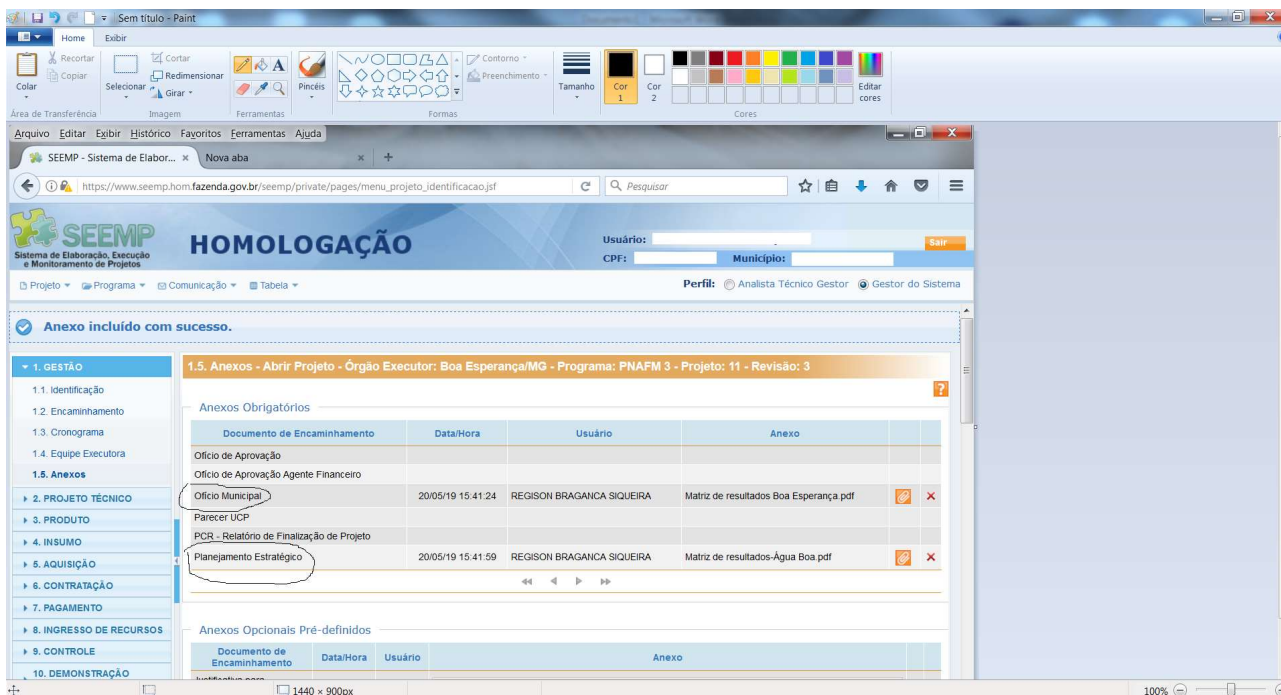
Sem título - Paint

Home Exibir

Recortar Copiar Colar Área de Transferência

Cortar Redimensionar Selecionar Girar Imagem

Ferramentas

Pincéis

Contorno Preenchimento Formas

Tamanho Cor 1 Cor 2 Editar cores Cores

Arquivo Editar Exibir Histórico Favoritos Ferramentas Ajuda

SEEMP - Sistema de Elabor... × Nova aba × +

https://www.seemp.hom.fazenda.gov.br/seemp/private/pages/menu_projeto_identificacao.jsf

Pesquisar

SEEMP Sistema de Elaboração, Execução e Monitoramento de Projetos

HOMOLOGAÇÃO

Usuário:
CPF: Município:

Sair

Projeto Programa Comunicação Tabela

Perfil: Analista Técnico Gestor Gestor do Sistema

Anexo incluído com sucesso.

1. GESTÃO
1.1. Identificação
1.2. Encaminhamento
1.3. Cronograma
1.4. Equipe Executora
1.5. Anexos
2. PROJETO TÉCNICO
3. PRODUTO
4. INSUMO
5. AQUISIÇÃO
6. CONTRATAÇÃO
7. PAGAMENTO
8. INGRESSO DE RECURSOS
9. CONTROLE
10. DEMONSTRAÇÃO

1.5. Anexos - Abrir Projeto - Órgão Executor: Boa Esperança/MG - Programa: PNAFM 3 - Projeto: 11 - Revisão: 3

Anexos Obrigatórios

| Documento de Encaminhamento | Data/Hora | Usuário | Anexo | | |
|---|---|---|---|---|---|
| Ofício de Aprovação | | | | | |
| Ofício de Aprovação Agente Financeiro | | | | | |
| Ofício Municipal | 20/05/19 15:41:24 | REGISON BRAGANCA SIQUEIRA | Matriz de resultados Boa Esperança.pdf | | × |
| Parecer UCP | | | | | |
| PCR - Relatório de Finalização de Projeto | | | | | |
| Planejamento Estratégico | 20/05/19 15:41:59 | REGISON BRAGANCA SIQUEIRA | Matriz de resultados-Água Boa.pdf | | × |

Anexos Opcionais Pré-definidos

| Documento de Encaminhamento | Data/Hora | Usuário | Anexo |
|---|---|---|---|

1440 × 900px

100%